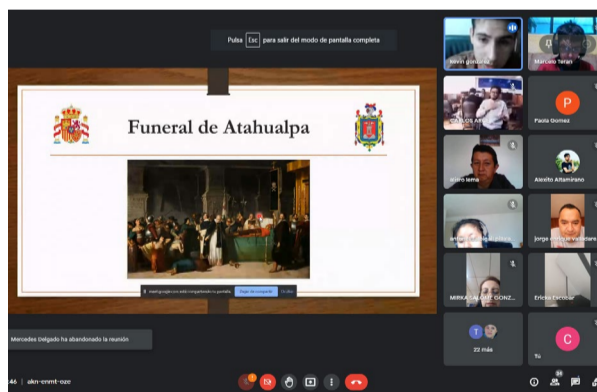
Pulsa Esc para salir del modo de pantalla completa

Funeral de Atahualpa

meet.google.com está compartiendo tu pantalla. Dejar de compartir Ocultar

Mercedes Delgado ha abandonado la reunión

46 | akn-cnmt-oze

kevin gonzalez
Marcelo Teran
CARLOS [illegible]
Paola Gomez
P
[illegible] lema
Alexito Altamirano
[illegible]
jorge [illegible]
MIRKA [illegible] GONZ...
Ericka Escobar
22 más
Tú
C